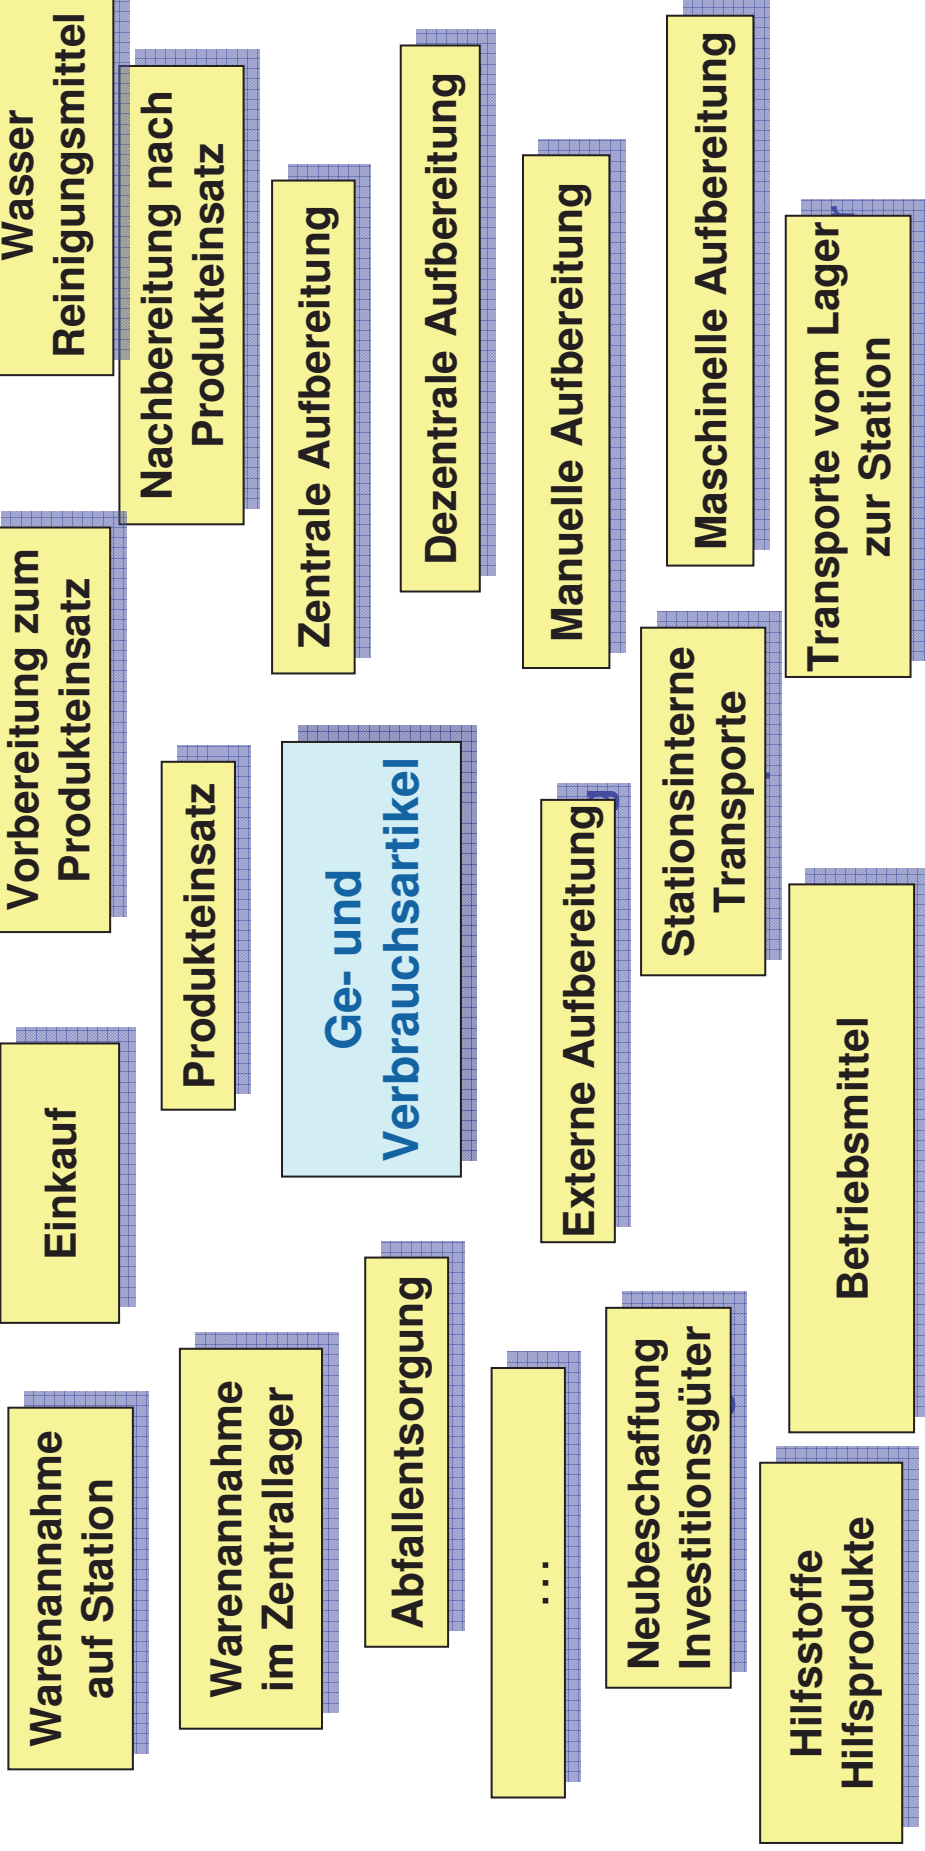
Wasser
Reinigungsmittel

Nachbereitung nach
Produkteinsatz

Zentrale Aufbereitung

Dezentrale Aufbereitung

Manuelle Aufbereitung

Maschinelle Aufbereitung

Transporte vom Lager
zur Station

Vorbereitung zum
Produkteinsatz

Produkteinsatz

Ge- und
Verbrauchsartikel

Externe Aufbereitung

Stationsinterne
Transporte

Einkauf

Betriebsmittel

Warenannahme
auf Station

Warenannahme
im Zentrallager

Abfallentsorgung

...

Neubeschaffung
Investitionsgüter

Hilfsstoffe
Hilfsprodukte